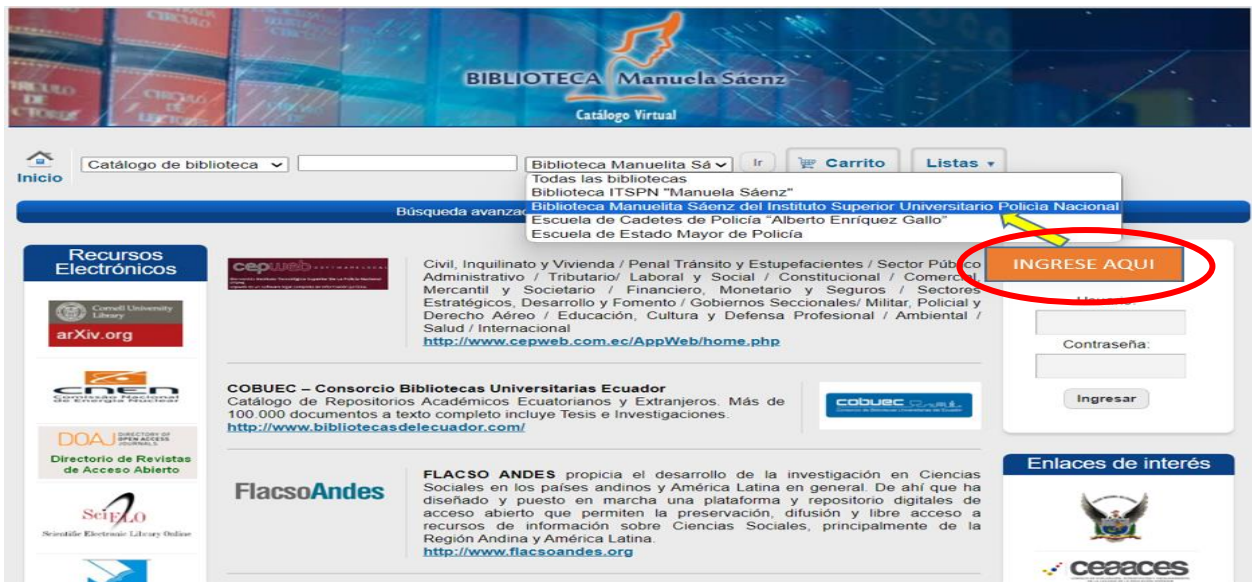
BIBLIOTECA Manuela Sáenz
Catálogo Virtual

Inicio
Catálogo de biblioteca
Biblioteca Manuelita Sá
Ir
Carrito
Listas
Todas las bibliotecas
Biblioteca ITSPN "Manuela Sáenz"
Biblioteca Manuelita Sáenz del Instituto Superior Universitario Policía Nacional
Escuela de Cadetes de Policía "Alberto Enríquez Gallo"
Escuela de Estado Mayor de Policía
Búsqueda avanzad

Recursos Electrónicos
Cornell University Library
arXiv.org
cnen
Comissão Nacional de Energia Nuclear
DOAJ DIRECTORY OF OPEN ACCESS JOURNALS
Directorio de Revistas de Acceso Abierto
SciELO
Scientific Electronic Library Online

cepweb
Civil, Inquilinato y Vivienda / Penal Tránsito y Estupefacientes / Sector Público Administrativo / Tributario/ Laboral y Social / Constitucional / Comercial Mercantil y Societario / Financiero, Monetario y Seguros / Sectores Estratégicos, Desarrollo y Fomento / Gobiernos Seccionales/ Militar, Policial y Derecho Aéreo / Educación, Cultura y Defensa Profesional / Ambiental / Salud / Internacional
http://www.cepweb.com.ec/AppWeb/home.php

COBUEC – Consorcio Bibliotecas Universitarias Ecuador
Catálogo de Repositorios Académicos Ecuatorianos y Extranjeros. Más de 100.000 documentos a texto completo incluye Tesis e Investigaciones.
http://www.bibliotecasdelecuador.com/
cobuec

FlacsoAndes
FLACSO ANDES propicia el desarrollo de la investigación en Ciencias Sociales en los países andinos y América Latina en general. De ahí que ha diseñado y puesto en marcha una plataforma y repositorio digitales de acceso abierto que permiten la preservación, difusión y libre acceso a recursos de información sobre Ciencias Sociales, principalmente de la Región Andina y América Latina.
http://www.flacsoandes.org

INGRESE AQUI
Usuario
Contraseña:
Ingresar

Enlaces de interés
ceaaces